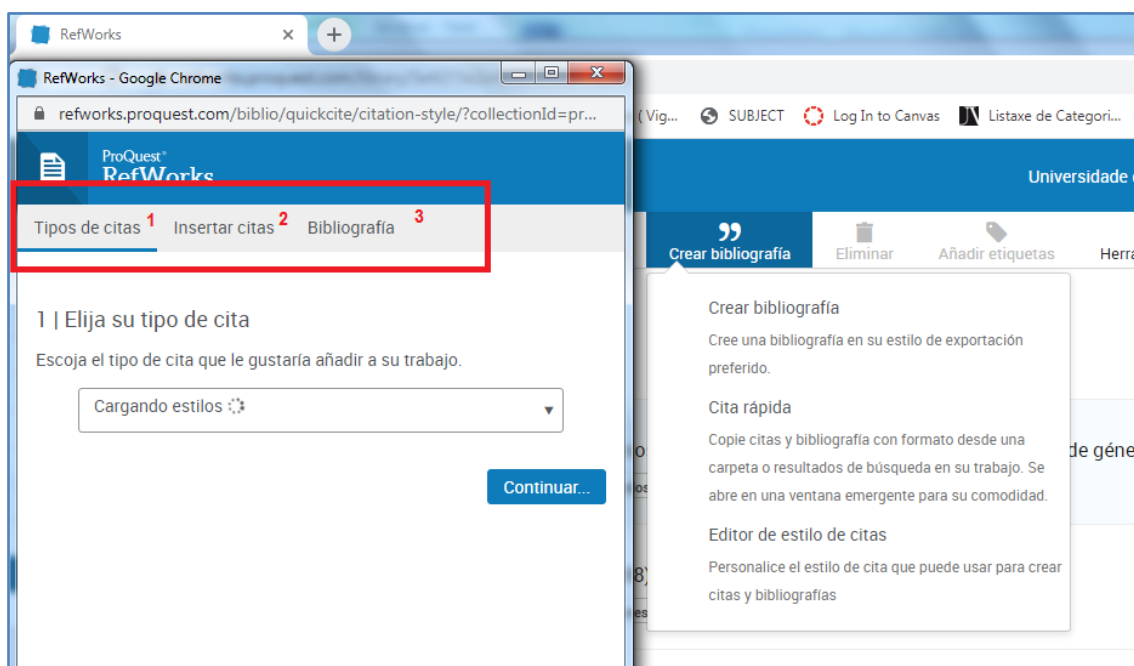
RefWorks ×

RefWorks - Google Chrome

refworks.proquest.com/biblio/quickcite/citation-style/?collectionId=pr...

( Vig... SUBJECT Log In to Canvas Listaxe de Categori...

ProQuest RefWorks

Universidade

Tipos de citas 1 Insertar citas 2 Bibliografía 3

Crear bibliografía Eliminar Añadir etiquetas Herra

1 | Elija su tipo de cita

Escoja el tipo de cita que le gustaría añadir a su trabajo.

Cargando estilos

Continuar...

Crear bibliografía

Cree una bibliografía en su estilo de exportación preferido.

Cita rápida

Copie citas y bibliografía con formato desde una carpeta o resultados de búsqueda en su trabajo. Se abre en una ventana emergente para su comodidad.

Editor de estilo de citas

Personalice el estilo de cita que puede usar para crear citas y bibliografías

de géne